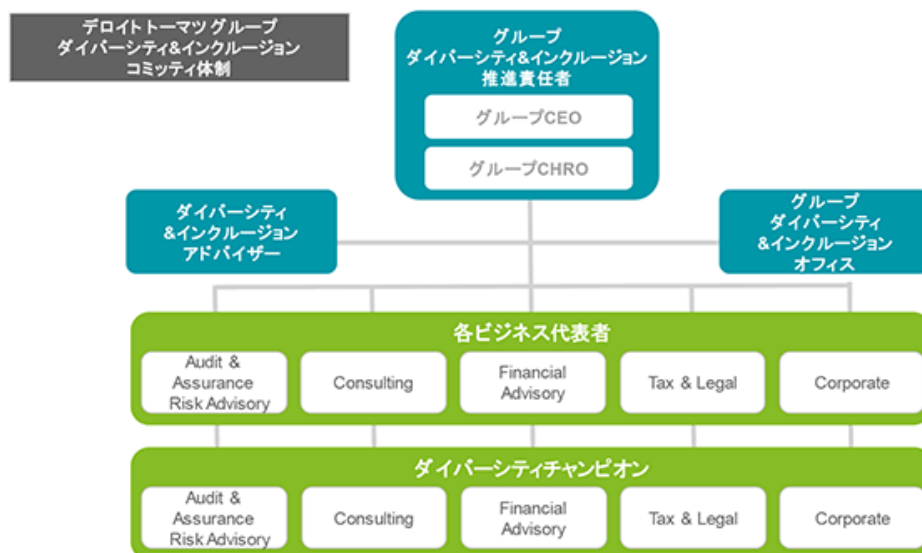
デロイト トーマツ グループ
ダイバーシティ&インクルージョン
コミッティ体制

グループ
ダイバーシティ&インクルージョン
推進責任者

グループCEO

グループCHRO

ダイバーシティ
&インクルージョン
アドバイザー

グループ
ダイバーシティ
&インクルージョン
オフィス

各ビジネス代表者

Audit & Assurance Risk Advisory

Consulting

Financial Advisory

Tax & Legal

Corporate

ダイバーシティチャンピオン

Audit & Assurance Risk Advisory

Consulting

Financial Advisory

Tax & Legal

Corporate